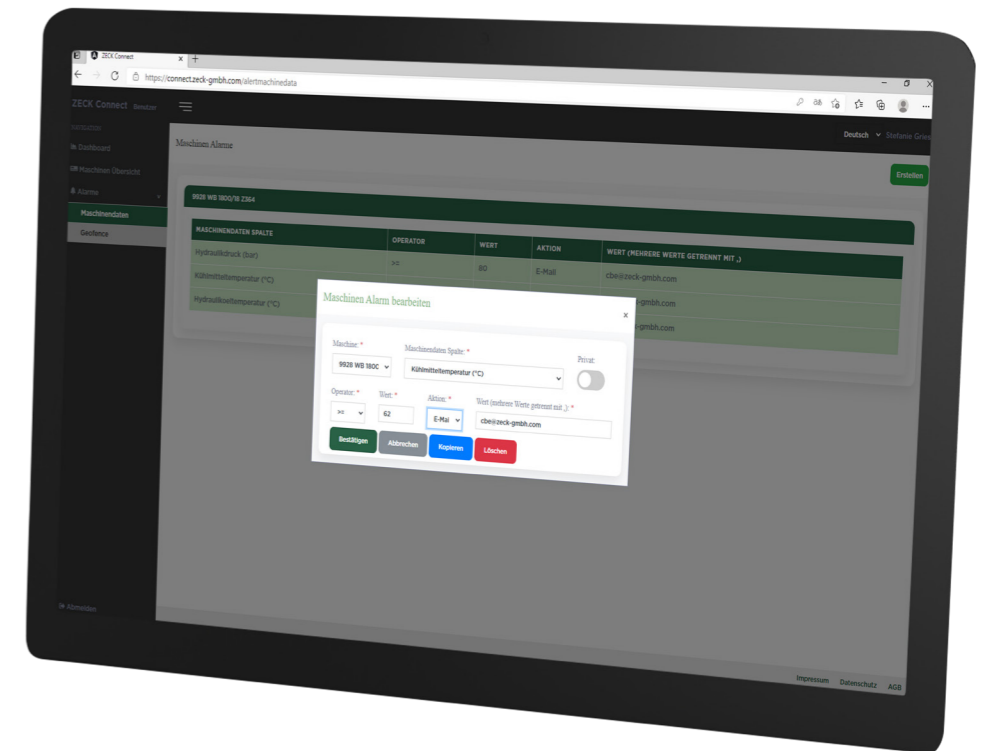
ZECK Connect

https://connect.zeck-gmbh.com/alertmachinedata

ZECK Connect Benutzer

Deutsch Stefanie Gres

Dashboard
Maschinen Übersicht
Alarme
Maschinendaten
Geofence

Abmelden

Maschinen Alarme

Erstellen

9928 WB 1800/18 Z364

| MASCHINENDATEN SPALTE | OPERATOR | WERT | AKTION | WERT (MEHRERE WERTE GETRENNT MIT ,) |
|---|---|---|---|---|
| Hydraulikdruck (bar) | >= | 80 | E-Mail | cbe@zeck-gmbh.com |
| Kühlmitteltemperatur (°C) | | | | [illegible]-gmbh.com |
| Hydrauliköltemperatur (°C) | | | | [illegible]-gmbh.com |

Maschinen Alarm bearbeiten

×

Maschine: *
9928 WB 180C

Maschinendaten Spalte: *
Kühlmitteltemperatur (°C)

Privat

Operator: *
>=

Wert: *
62

Aktion: *
E-Mai

Wert (mehrere Werte getrennt mit ,): *
cbe@zeck-gmbh.com

Bestätigen
Abbrechen
Kopieren
Löschen

Impressum Datenschutz AGB